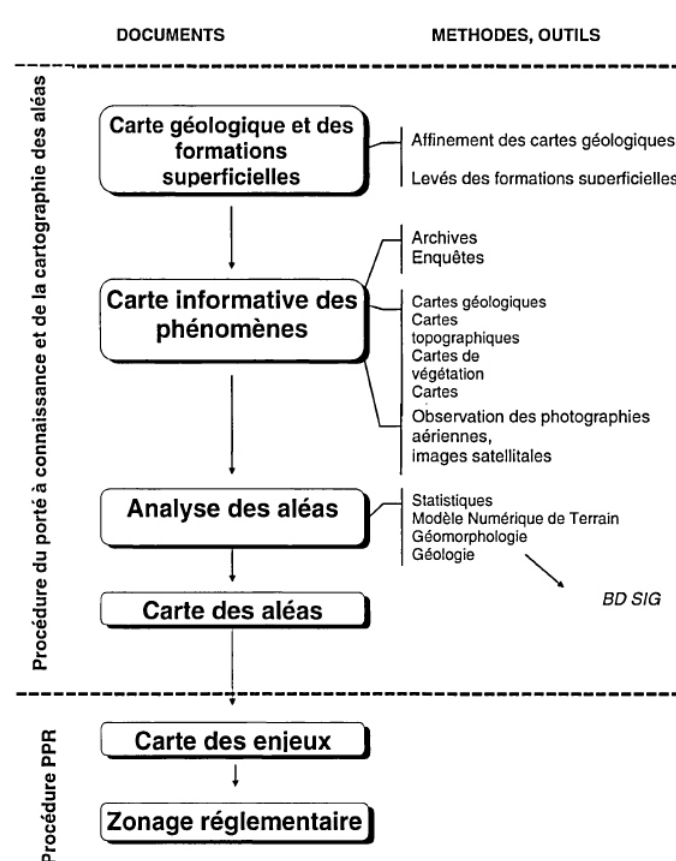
DOCUMENTS

METHODES, OUTILS

Procédure du porté à connaissance et de la cartographie des aléas

Carte géologique et des formations superficielles

Affinement des cartes géologiques

Levés des formations superficielles

Archives
Enquêtes

Carte informative des phénomènes

Cartes géologiques
Cartes topographiques
Cartes de végétation
Cartes
Observation des photographies aériennes, images satellitales

Analyse des aléas

Statistiques
Modèle Numérique de Terrain
Géomorphologie
Géologie

BD SIG

Carte des aléas

Procédure PPR

Carte des enjeux

Zonage réglementaire